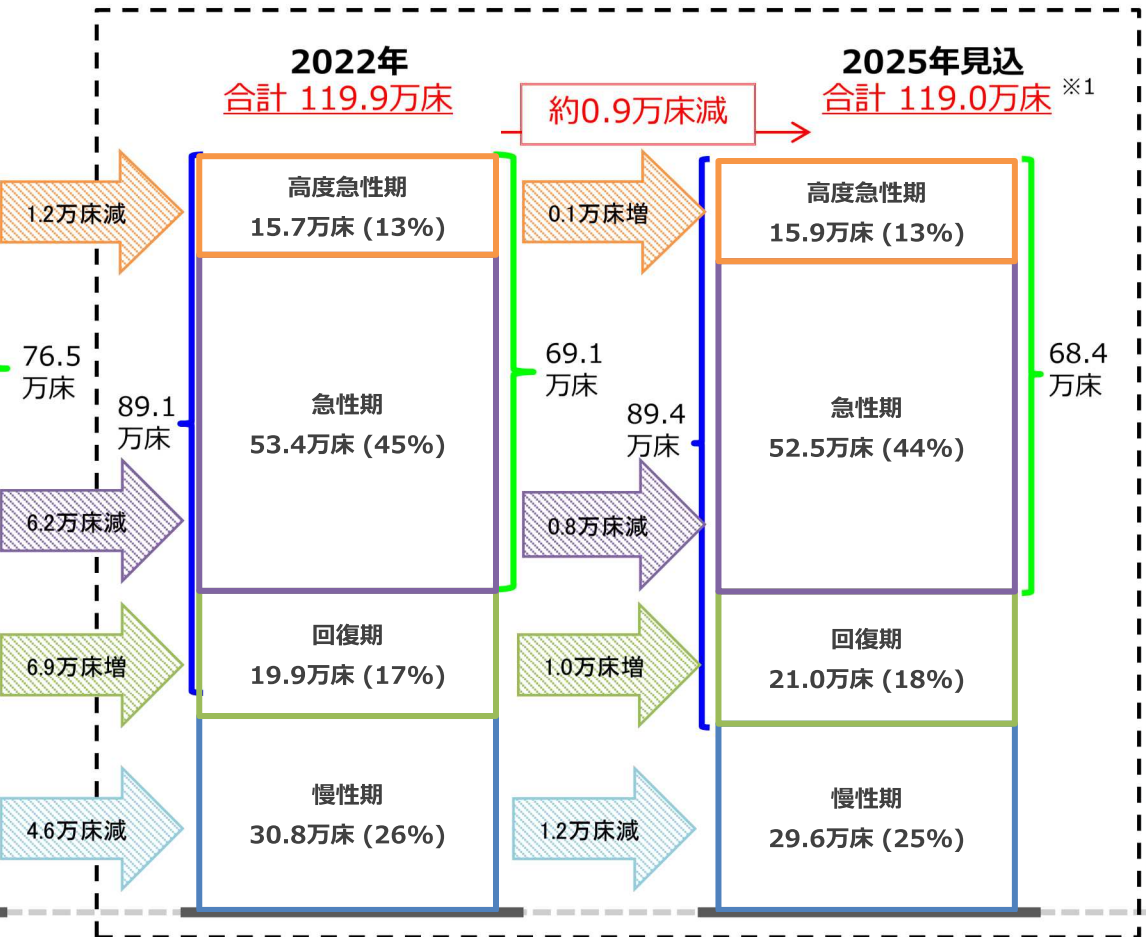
2022年
合計 119.9万床

約0.9万床減

2025年見込
合計 119.0万床 ※1

1.2万床減

76.5万床

6.2万床減

6.9万床増

4.6万床減

89.1万床

高度急性期
15.7万床 (13%)

急性期
53.4万床 (45%)

回復期
19.9万床 (17%)

慢性期
30.8万床 (26%)

69.1万床

0.1万床増

89.4万床

0.8万床減

1.0万床増

1.2万床減

高度急性期
15.9万床 (13%)

急性期
52.5万床 (44%)

回復期
21.0万床 (18%)

慢性期
29.6万床 (25%)

68.4万床